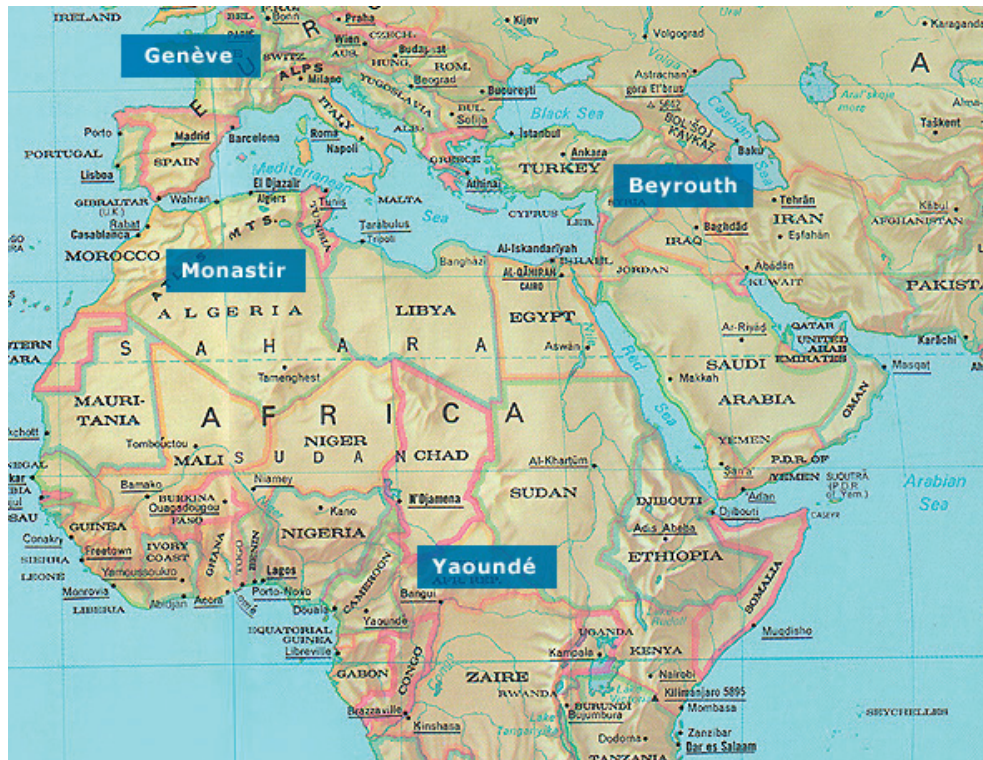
Genève

Beyrouth

Monastir

Yaoundé

IRELAND
Bonn
Praha
Kijev
Volgograd
Karaganda
Wien
CZECH.
SWITZ.
AUS.
Budapest
ALPS
Milano
HUNG.
ROM.
YUGOSLAVIA
Beograd
Astrachan
A
București
gora El'brus
5642
Aral'skoje more
Alma-
Black Sea
BUL.
Sofija
Porto
Madrid
Barcelona
Roma
ITALY
ALB.
İstanbul
Baku
Taškent
PORTUGAL
SPAIN
Napoli
GREECE
Ankara
Lisboa
TURKEY
Mediterranean
Athinai
Caspian Sea
GIBRALTAR (U.K.)
Wahran
El Djazair
Algiers
Tunis
MALTA
SYRIA
Tehrān
Kābul
Rabat
Casablanca
TUNISIA
Tarabulus
Tripoli
Sea
CYPRUS
LEB.
IRAN
AFGHANISTAN
Baghdād
IRAQ
Esfahān
MOROCCO
ATLAS MTS.
Al-Iskandariyah
ISRAEL
Banghazi
AL-QĀHIRAH
CAIRO
JORDAN
Ābādān
KUWAIT
PAKISTA
ALGERIA
LIBYA
EGYPT
Ar-Riyāḍ
QATAR
Karāchi
S A H A R A
Aswān
UNITED ARAB EMIRATES
Tamenghest
SAUDI
Masqat
Makkah
Red Sea
ARABIA
MAURITANIA
A F R I C A
OMAN
NIGER
YEMEN
Tombouctou
MALI
S U D A N
CHAD
Al-Kharṭūm
Ṣan'ā'
P.D.R. OF YEMEN
SUQUTRA (P.D.R. of Yem.)
Arabian Sea
Niamey
Adan
Bamako
BURKINA FASO
Ouagadougou
Kano
N'Djamena
SUDAN
DJIBOUTI
Djibouti
GUINEA
NIGERIA
Adis Abeba
Conakry
Freetown
IVORY COAST
GHANA
TOGO
BENIN
SIERRA LEONE
Yamoussoukro
Lagos
ETHIOPIA
CAMEROON
CENTRAL AFRIC.REP.
Monrovia
Porto-Novo
Bangui
SOMALIA
LIBERIA
Abidjan
Accra
Douala
Yaoundé
EQUATORIAL GUINEA
UGANDA
Muqdisho
Libreville
KENYA
Kampala
GABON
Nairobi
CONGO
ZAIRE
RWANDA
Kilimanjaro 5895
Brazzaville
BURUNDI
Bujumbura
Mombasa
SEYCHELLES
Kinshasa
Lake Tanganyika
Zanzibar
Dodoma
Dar es Salaam
TANZANIA